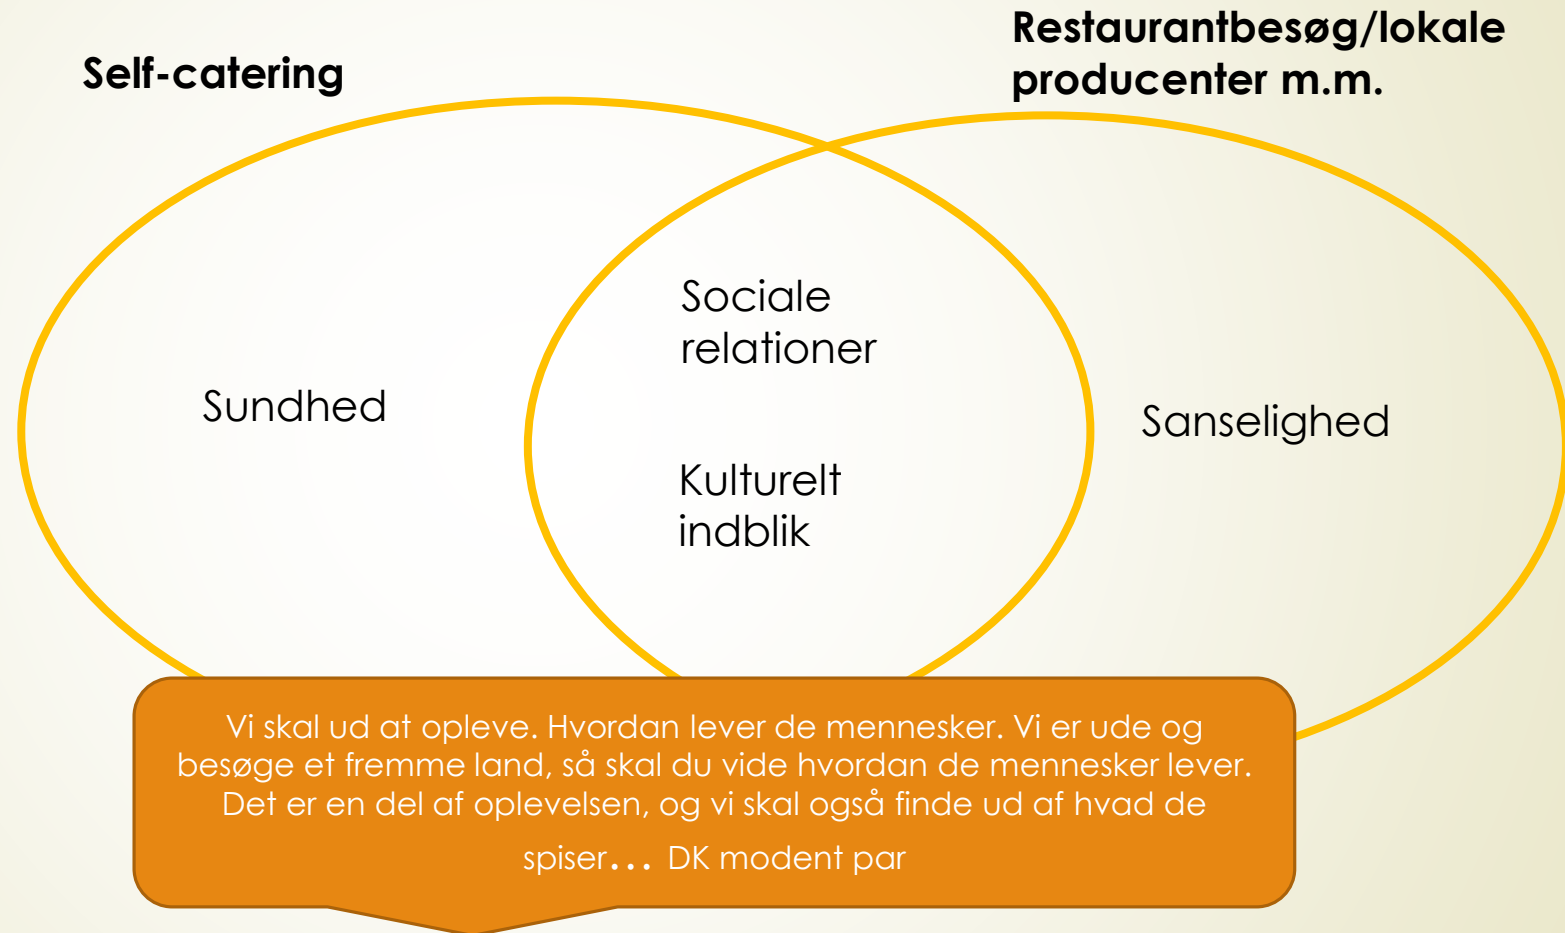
Self-catering

Restaurantbesøg/lokale producenter m.m.

Sundhed

Sociale relationer

Kulturelt indblik

Sanselighed

Vi skal ud at opleve. Hvordan lever de mennesker. Vi er ude og besøge et fremme land, så skal du vide hvordan de mennesker lever. Det er en del af oplevelsen, og vi skal også finde ud af hvad de spiser… DK modent par